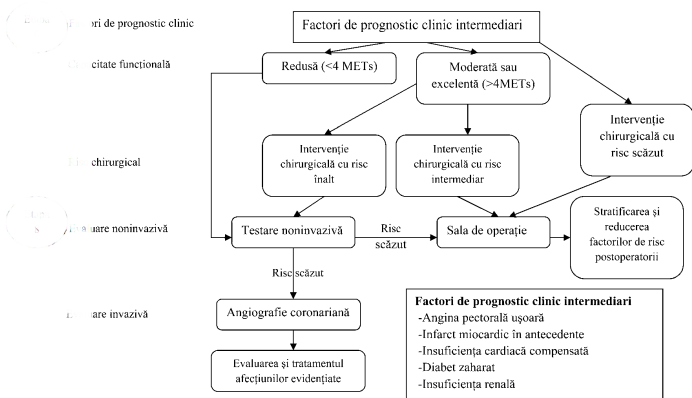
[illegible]ri de prognostic clinic

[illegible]citate funcțională

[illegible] chirurgical

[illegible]are noninvazivă

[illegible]are invazivă

Factori de prognostic clinic intermediari

Redusă (<4 METs)

Moderată sau excelentă (>4METs)

Intervenție chirurgicală cu risc scăzut

Intervenție chirurgicală cu risc înalt

Intervenție chirurgicală cu risc intermediar

Testare noninvazivă

Risc scăzut

Sala de operație

Stratificarea și reducerea factorilor de risc postoperatorii

Risc scăzut

Angiografie coronariană

Evaluarea și tratamentul afecțiunilor evidențiate

**Factori de prognostic clinic intermediari**
-Angina pectorală ușoară
-Infarct miocardic în antecedente
-Insuficiența cardiacă compensată
-Diabet zaharat
-Insuficiența renală